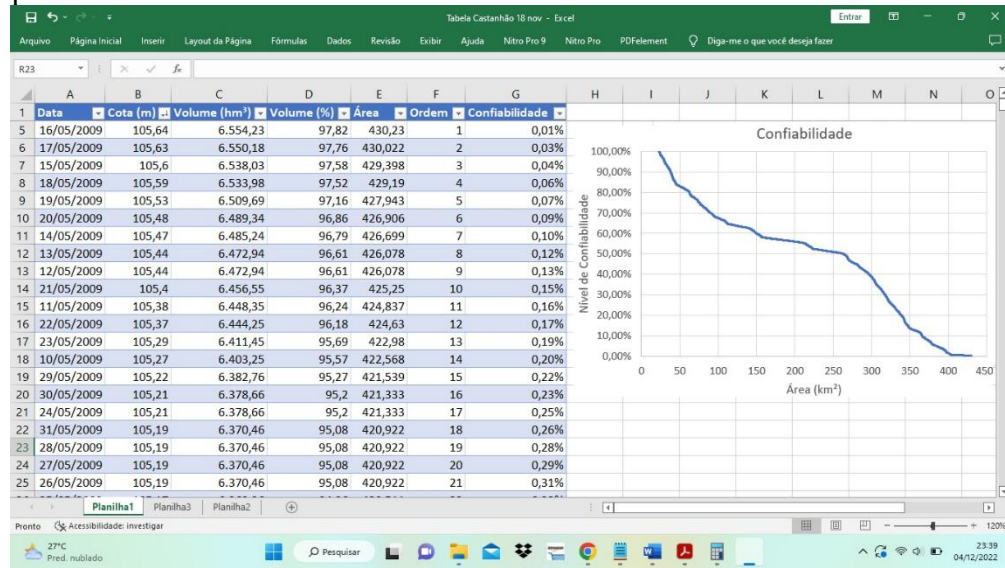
Tabela Castanhão 18 nov - Excel
Entrar

Arquivo Página Inicial Inserir Layout da Página Fórmulas Dados Revisão Exibir Ajuda Nitro Pro 9 Nitro Pro PDFelement Diga-me o que você deseja fazer

R23

| | A | B | C | D | E | F | G |
|---|---|---|---|---|---|---|---|
| 1 | Data | Cota (m) | Volume (hm³) | Volume (%) | Área | Ordem | Confiabilidade |
| 5 | 16/05/2009 | 105,64 | 6.554,23 | 97,82 | 430,23 | 1 | 0,01% |
| 6 | 17/05/2009 | 105,63 | 6.550,18 | 97,76 | 430,022 | 2 | 0,03% |
| 7 | 15/05/2009 | 105,6 | 6.538,03 | 97,58 | 429,398 | 3 | 0,04% |
| 8 | 18/05/2009 | 105,59 | 6.533,98 | 97,52 | 429,19 | 4 | 0,06% |
| 9 | 19/05/2009 | 105,53 | 6.509,69 | 97,16 | 427,943 | 5 | 0,07% |
| 10 | 20/05/2009 | 105,48 | 6.489,34 | 96,86 | 426,906 | 6 | 0,09% |
| 11 | 14/05/2009 | 105,47 | 6.485,24 | 96,79 | 426,699 | 7 | 0,10% |
| 12 | 13/05/2009 | 105,44 | 6.472,94 | 96,61 | 426,078 | 8 | 0,12% |
| 13 | 12/05/2009 | 105,44 | 6.472,94 | 96,61 | 426,078 | 9 | 0,13% |
| 14 | 21/05/2009 | 105,4 | 6.456,55 | 96,37 | 425,25 | 10 | 0,15% |
| 15 | 11/05/2009 | 105,38 | 6.448,35 | 96,24 | 424,837 | 11 | 0,16% |
| 16 | 22/05/2009 | 105,37 | 6.444,25 | 96,18 | 424,63 | 12 | 0,17% |
| 17 | 23/05/2009 | 105,29 | 6.411,45 | 95,69 | 422,98 | 13 | 0,19% |
| 18 | 10/05/2009 | 105,27 | 6.403,25 | 95,57 | 422,568 | 14 | 0,20% |
| 19 | 29/05/2009 | 105,22 | 6.382,76 | 95,27 | 421,539 | 15 | 0,22% |
| 20 | 30/05/2009 | 105,21 | 6.378,66 | 95,2 | 421,333 | 16 | 0,23% |
| 21 | 24/05/2009 | 105,21 | 6.378,66 | 95,2 | 421,333 | 17 | 0,25% |
| 22 | 31/05/2009 | 105,19 | 6.370,46 | 95,08 | 420,922 | 18 | 0,26% |
| 23 | 28/05/2009 | 105,19 | 6.370,46 | 95,08 | 420,922 | 19 | 0,28% |
| 24 | 27/05/2009 | 105,19 | 6.370,46 | 95,08 | 420,922 | 20 | 0,29% |
| 25 | 26/05/2009 | 105,19 | 6.370,46 | 95,08 | 420,922 | 21 | 0,31% |

Confiabilidade
Nível de Confiabilidade
100,00% 90,00% 80,00% 70,00% 60,00% 50,00% 40,00% 30,00% 20,00% 10,00% 0,00%
0 50 100 150 200 250 300 350 400 450
Área (km²)

Planilha1 Planilha3 Planilha2
Pronto Acessibilidade: investigar
120%
27°C Pred. nublado
Pesquisar
23:39 04/12/2022